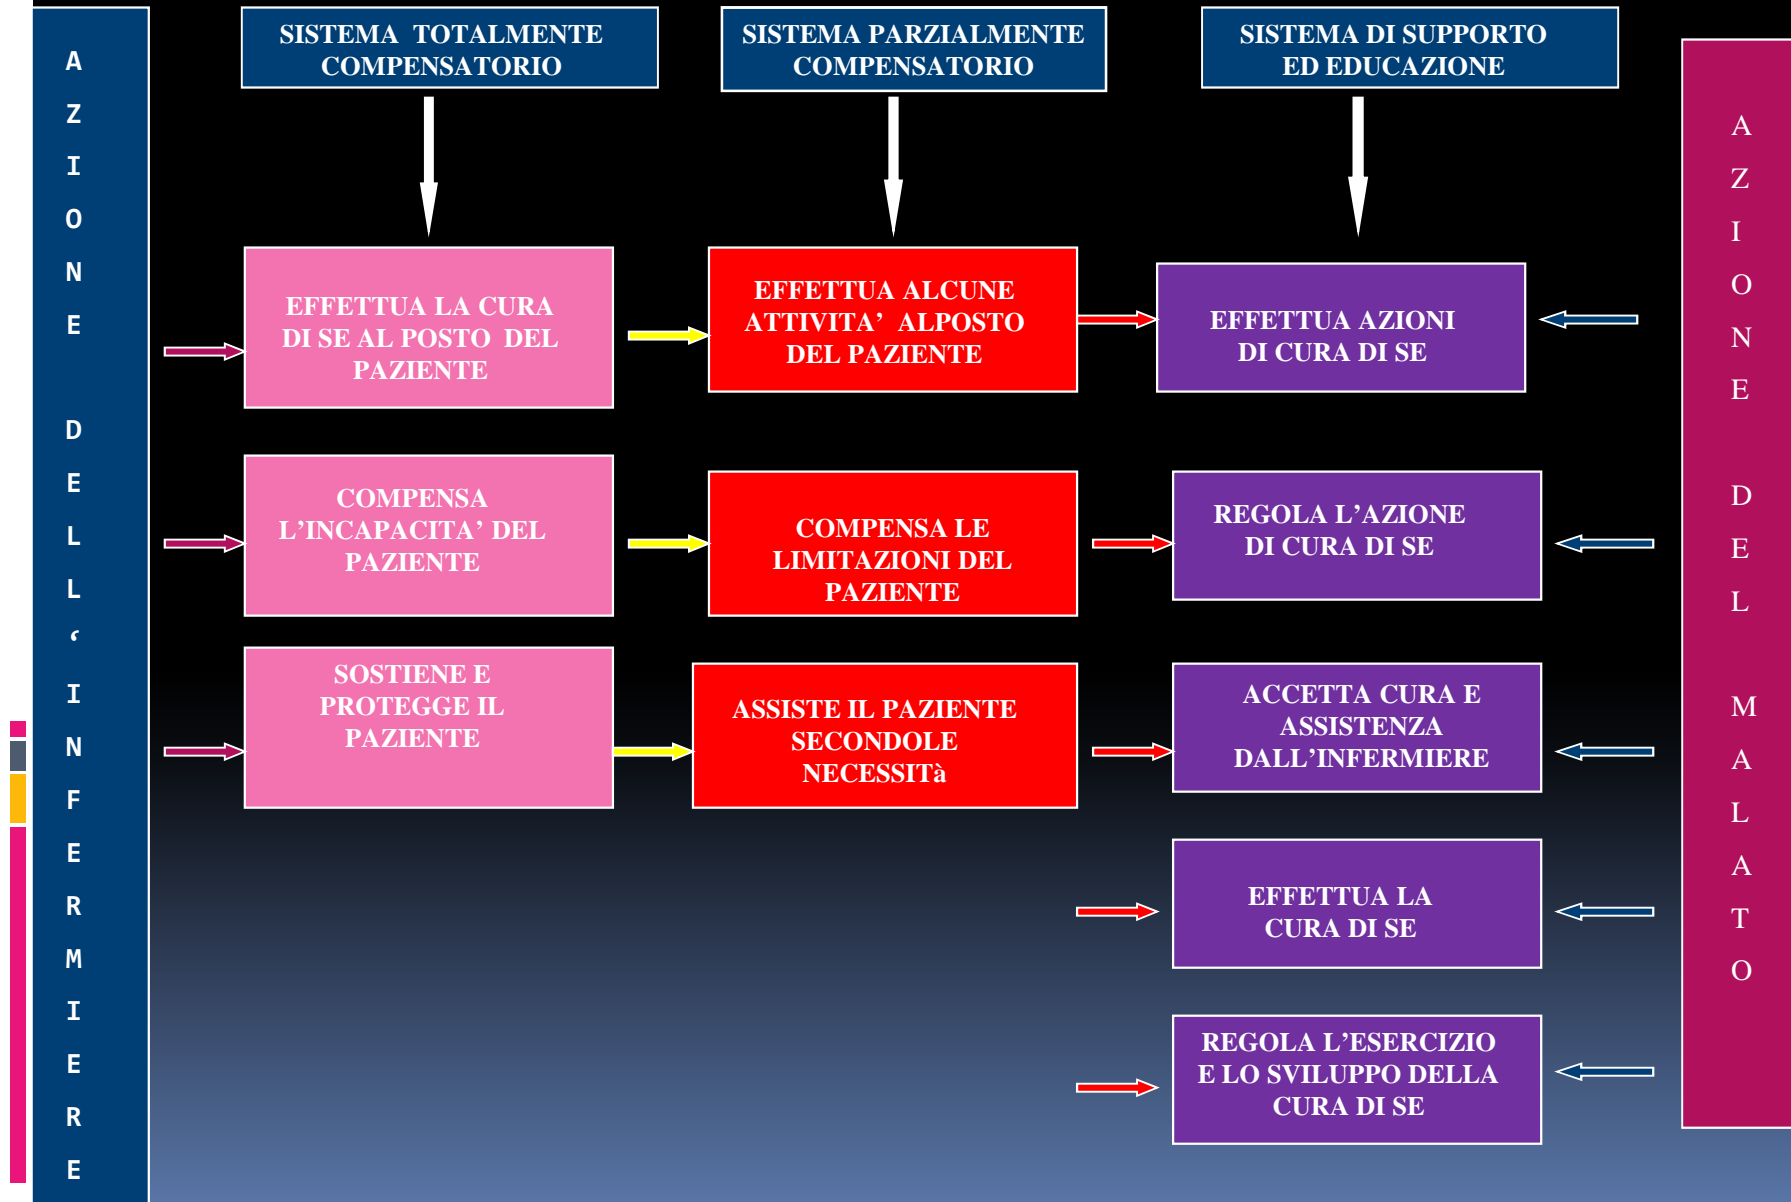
A
Z
I
O
N
E

D
E
L
L
‘
I
N
F
E
R
M
I
E
R
E

SISTEMA TOTALMENTE COMPENSATORIO

SISTEMA PARZIALMENTE COMPENSATORIO

SISTEMA DI SUPPORTO ED EDUCAZIONE

A
Z
I
O
N
E

D
E
L

M
A
L
A
T
O

EFFETTUA LA CURA DI SE AL POSTO DEL PAZIENTE

EFFETTUA ALCUNE ATTIVITA’ ALPOSTO DEL PAZIENTE

EFFETTUA AZIONI DI CURA DI SE

COMPENSA L’INCAPACITA’ DEL PAZIENTE

COMPENSA LE LIMITAZIONI DEL PAZIENTE

REGOLA L’AZIONE DI CURA DI SE

SOSTIENE E PROTEGGE IL PAZIENTE

ASSISTE IL PAZIENTE SECONDOLE NECESSITà

ACCETTA CURA E ASSISTENZA DALL’INFERMIERE

EFFETTUA LA CURA DI SE

REGOLA L’ESERCIZIO E LO SVILUPPO DELLA CURA DI SE